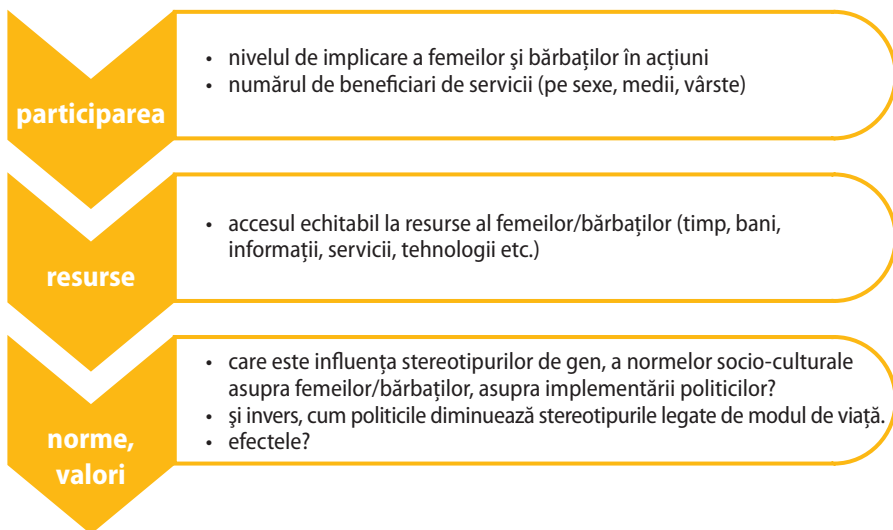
participarea

• nivelul de implicare a femeilor şi bărbaţilor în acţiuni
• numărul de beneficiari de servicii (pe sexe, medii, vârste)

resurse

• accesul echitabil la resurse al femeilor/bărbaţilor (timp, bani, informaţii, servicii, tehnologii etc.)

norme, valori

• care este influenţa stereotipurilor de gen, a normelor socio-culturale asupra femeilor/bărbaţilor, asupra implementării politicilor?
• şi invers, cum politicile diminuează stereotipurile legate de modul de viaţă.
• efectele?